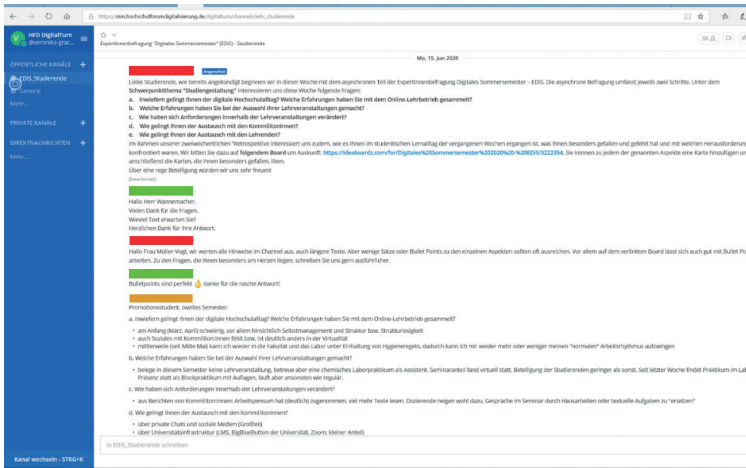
https://mm.hochschulforumdigitalisierung.de/digitalturn/channels/edis_studierende

HFD DigitalTurn
@veronika-grac...

ÖFFENTLICHE KANÄLE +
EDIS_Studierende
General
Mehr...

PRIVATE KANÄLE +

DIREKTNACHRICHTEN +
Mehr...

Kanal wechseln - STRG+K

Expertinnenbefragung "Digitales Sommersemester" (EDiS) - Studierende

Mo., 15. Jun 2020

Angeheftet

Liebe Studierende, wie bereits angekündigt beginnen wir in dieser Woche mit dem asynchronen Teil der Expertinnenbefragung Digitales Sommersemester – EDiS. Die asynchrone Befragung umfasst jeweils zwei Schritte. Unter dem Schwerpunktthema "Studiengestaltung" interessieren uns diese folgende Fragen:
a. Inwiefern gelingt Ihnen der digitale Hochschulalltag? Welche Erfahrungen haben Sie mit dem Online-Lehrbetrieb gesammelt?
b. Welche Erfahrungen haben Sie bei der Auswahl Ihrer Lehrveranstaltungen gemacht?
c. Wie haben sich Anforderungen innerhalb der Lehrveranstaltungen verändert?
d. Wie gelingt Ihnen der Austausch mit den Kommilitoninnen?
e. Wie gelingt Ihnen der Austausch mit den Lehrenden?
Im Rahmen unserer zweiwöchentlichen "Retrospektive interessiert uns zudem, wie es Ihnen im studentischen Lernalltag der vergangenen Wochen ergangen ist, was Ihnen besonders gefallen und gefehlt hat und mit welchen Herausforderungen Sie konfrontiert waren. Wir bitten Sie dazu auf folgendem Board um Austausch: https://ideaboardz.com/for/Digitales%20Sommersemester%202020%20-%20EDiS/3222354. Sie können zu jedem der genannten Aspekte eine Karte hinzufügen und anschließend die Karten, die Ihnen besonders gefallen, liken.
Über eine rege Beteiligung würden wir uns sehr freuen!
(bearbeitet)

Hallo Herr Wannemacher,
Vielen Dank für die Fragen.
Wieviel Text erwarten Sie?
Herzlichen Dank für Ihre Antwort.

Hallo Frau Müller-Vogt, wir werten alle Hinweise im Channel aus, auch längere Texte. Aber wenige Sätze oder Bullet Points zu den einzelnen Aspekten sollten oft ausreichen. Vor allem auf dem verlinkten Board lässt sich auch gut mit Bullet Points arbeiten. Zu den Fragen, die Ihnen besonders am Herzen liegen, schreiben Sie uns gern ausführlicher.

Bulletpoints sind perfekt 👌 danke für die rasche Antwort!

Promotionsstudent, zweites Semester:
a. Inwiefern gelingt Ihnen der digitale Hochschulalltag? Welche Erfahrungen haben Sie mit dem Online-Lehrbetrieb gesammelt?
• am Anfang (März, April) schwierig, vor allem hinsichtlich Selbstmanagement und Struktur bzw. Strukturlosigkeit
• auch Soziales mit Kommilitoninnen fehlt bzw. ist deutlich anders in der Virtualität
• mittlerweile (seit Mitte Mai) kann ich wieder in die Fakultät und das Labor unter Einhaltung von Hygieneregeln, dadurch kann ich mir wieder mehr oder weniger meinen "normalen" Arbeitsrhythmus aufzwingen
b. Welche Erfahrungen haben Sie bei der Auswahl Ihrer Lehrveranstaltungen gemacht?
• belege in diesem Semester keine Lehrveranstaltung, betreue aber eine chemisches Laborpraktikum als Assistent. Seminaranteil fand virtuell statt, Beteiligung der Studierenden geringer als sonst. Seit letzter Woche findet Praktikum im Labor in Präsenz statt als Blockpraktikum mit Auflagen, läuft aber ansonsten wie regulär.
c. Wie haben sich Anforderungen innerhalb der Lehrveranstaltungen verändert?
• aus Berichten von Kommilitoninnen: Arbeitspensum hat (deutlich) zugenommen, viel mehr Texte lesen. Dozierende neigen wohl dazu, Gespräche im Seminar durch Hausarbeiten oder textuelle Aufgaben zu "ersetzen"
d. Wie gelingt Ihnen der Austausch mit den Kommilitoninnen?
• über private Chats und soziale Medien (Großteil)
• über Universitätsinfrastruktur (LMS, BigBlueButton der Universität, Zoom; kleiner Anteil)

In EDiS_Studierende schreiben